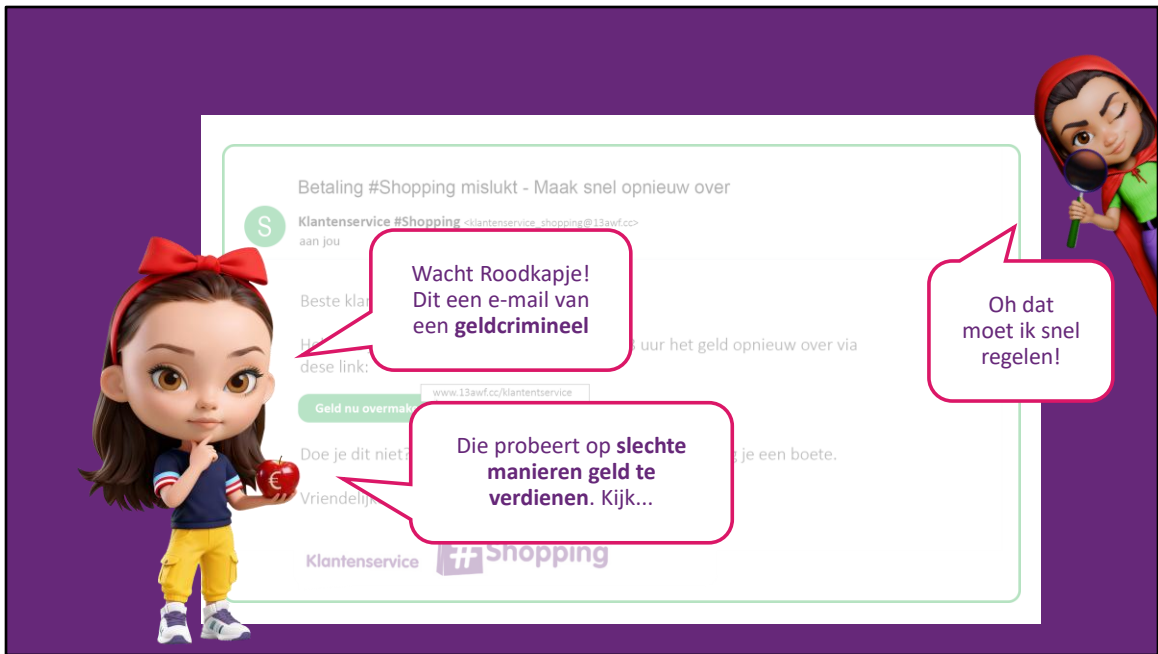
Betaling #Shopping mislukt - Maak snel opnieuw over

S Klantenservice #Shopping <klantenservice_shopping@13awf.cc>
aan jou

Wacht Roodkapje! Dit een e-mail van een **geldcrimineel**

Beste klan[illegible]

He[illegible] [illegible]3 uur het geld opnieuw over via deze link:

www.13awf.cc/klantentservice

Geld nu overmak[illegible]

Die probeert op **slechte manieren geld te verdienen**. Kijk...

Doe je dit niet?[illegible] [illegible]g je een boete.

Vriendelij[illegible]

Klantenservice #Shopping

Oh dat moet ik snel regelen!